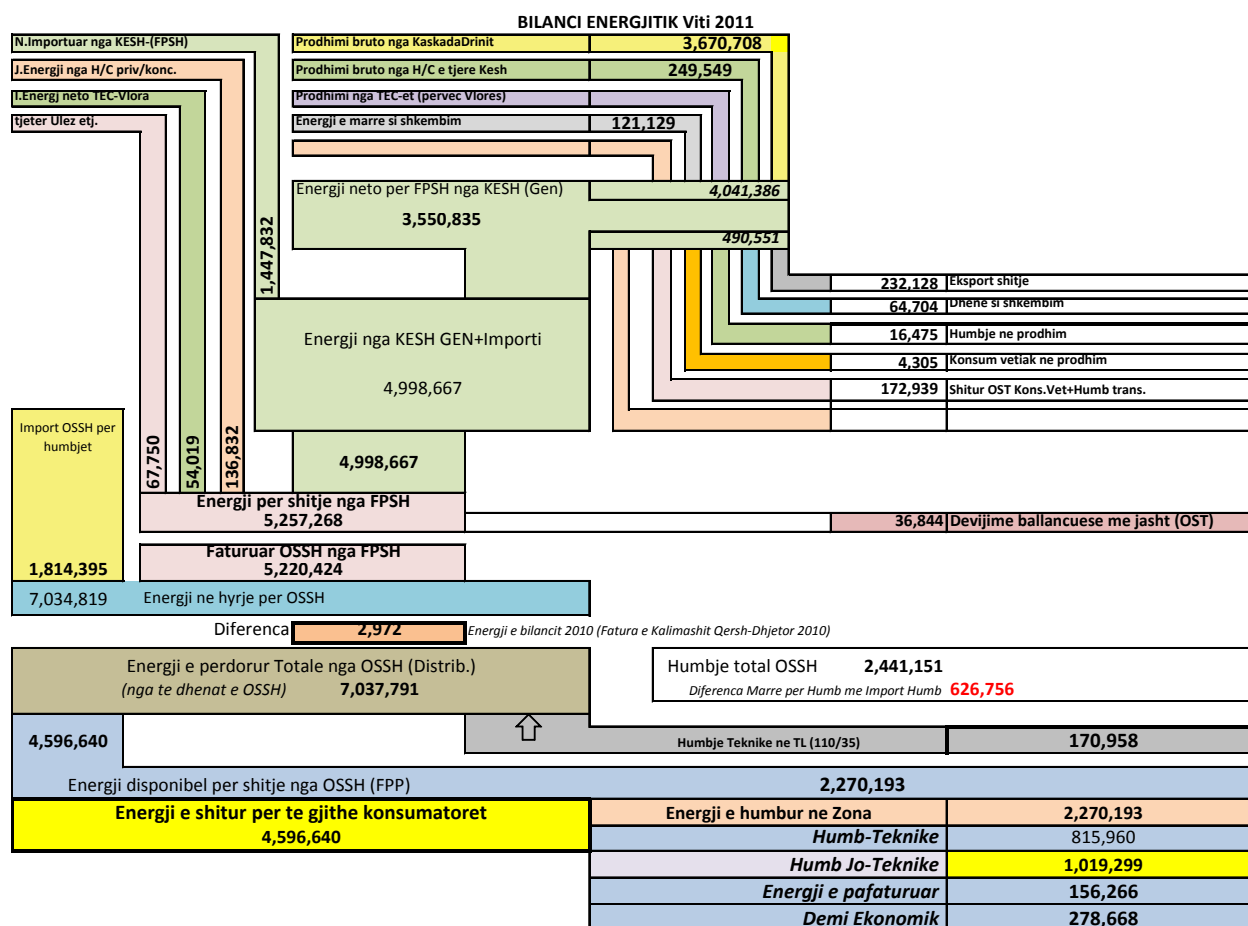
BILANCI ENERGJITIK Viti 2011

N.Importuar nga KESH-(FPSH)
J.Energj nga H/C priv/konc.
I.Energj neto TEC-Vlora
tjeter Ulez etj.

Prodhimi bruto nga KaskadaDrinit 3,670,708
Prodhimi bruto nga H/C e tjere Kesh 249,549
Prodhimi nga TEC-et (pervec Vlores)
Energji e marre si shkembim 121,129

Energji neto per FPSH nga KESH (Gen)
3,550,835
4,041,386
490,551
1,447,832

232,128 Eksport shitje
64,704 Dhene si shkembim
16,475 Humbje ne prodhim
4,305 Konsum vetiak ne prodhim
172,939 Shitur OST Kons.Vet+Humb trans.

Energji nga KESH GEN+Importi
4,998,667

Import OSSH per humbjet
67,750
54,019
136,832
4,998,667

Energji per shitje nga FPSH
5,257,268
36,844 Devijime ballancuese me jasht (OST)

1,814,395
Faturuar OSSH nga FPSH
5,220,424

7,034,819 Energji ne hyrje per OSSH

Diferenca 2,972 Energji e bilancit 2010 (Fatura e Kalimashit Qersh-Dhjetor 2010)

Energji e perdorur Totale nga OSSH (Distrib.)
(nga te dhenat e OSSH) 7,037,791

Humbje total OSSH 2,441,151
Diferenca Marre per Humb me Import Humb 626,756

4,596,640
Humbje Teknike ne TL (110/35) 170,958

Energji disponibel per shitje nga OSSH (FPP) 2,270,193

Energji e shitur per te gjithe konsumatoret
4,596,640

| Energji e humbur ne Zona | 2,270,193 |
|---|---|
| Humb-Teknike | 815,960 |
| Humb Jo-Teknike | 1,019,299 |
| Energji e pafaturuar | 156,266 |
| Demi Ekonomik | 278,668 |